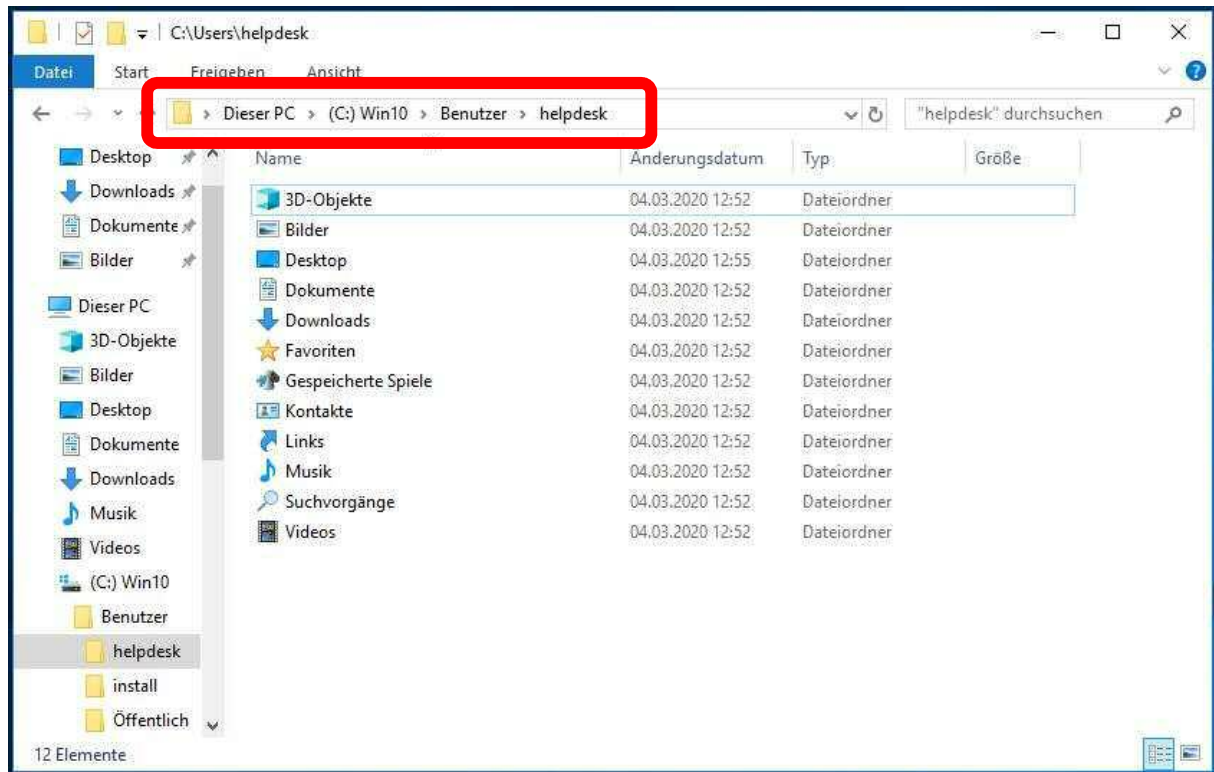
C:\Users\helpdesk

Datei Start Freigeben Ansicht

Dieser PC › (C:) Win10 › Benutzer › helpdesk

"helpdesk" durchsuchen

Desktop
Downloads
Dokumente
Bilder
Dieser PC
3D-Objekte
Bilder
Desktop
Dokumente
Downloads
Musik
Videos
(C:) Win10
Benutzer
helpdesk
install
Öffentlich

| Name | Änderungsdatum | Typ | Größe |
|---|---|---|---|
| 3D-Objekte | 04.03.2020 12:52 | Dateiordner | |
| Bilder | 04.03.2020 12:52 | Dateiordner | |
| Desktop | 04.03.2020 12:55 | Dateiordner | |
| Dokumente | 04.03.2020 12:52 | Dateiordner | |
| Downloads | 04.03.2020 12:52 | Dateiordner | |
| Favoriten | 04.03.2020 12:52 | Dateiordner | |
| Gespeicherte Spiele | 04.03.2020 12:52 | Dateiordner | |
| Kontakte | 04.03.2020 12:52 | Dateiordner | |
| Links | 04.03.2020 12:52 | Dateiordner | |
| Musik | 04.03.2020 12:52 | Dateiordner | |
| Suchvorgänge | 04.03.2020 12:52 | Dateiordner | |
| Videos | 04.03.2020 12:52 | Dateiordner | |

12 Elemente